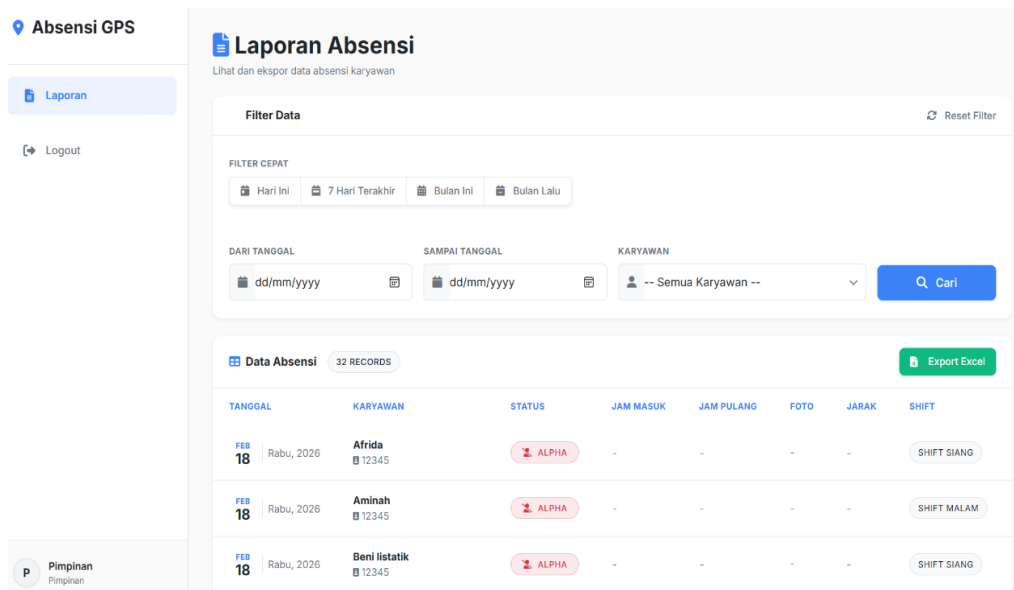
Absensi GPS

Laporan

Logout

P Pimpinan
Pimpinan

Laporan Absensi
Lihat dan ekspor data absensi karyawan

Filter Data

Reset Filter

FILTER CEPAT

Hari Ini | 7 Hari Terakhir | Bulan Ini | Bulan Lalu

DARI TANGGAL
dd/mm/yyyy

SAMPAI TANGGAL
dd/mm/yyyy

KARYAWAN
-- Semua Karyawan --

Cari

Data Absensi 32 RECORDS

Export Excel

| TANGGAL | KARYAWAN | STATUS | JAM MASUK | JAM PULANG | FOTO | JARAK | SHIFT |
|---|---|---|---|---|---|---|---|
| FEB 18 Rabu, 2026 | Afrida 12345 | ALPHA | - | - | - | - | SHIFT SIANG |
| FEB 18 Rabu, 2026 | Aminah 12345 | ALPHA | - | - | - | - | SHIFT MALAM |
| FEB 18 Rabu, 2026 | Beni listatik 12345 | ALPHA | - | - | - | - | SHIFT SIANG |